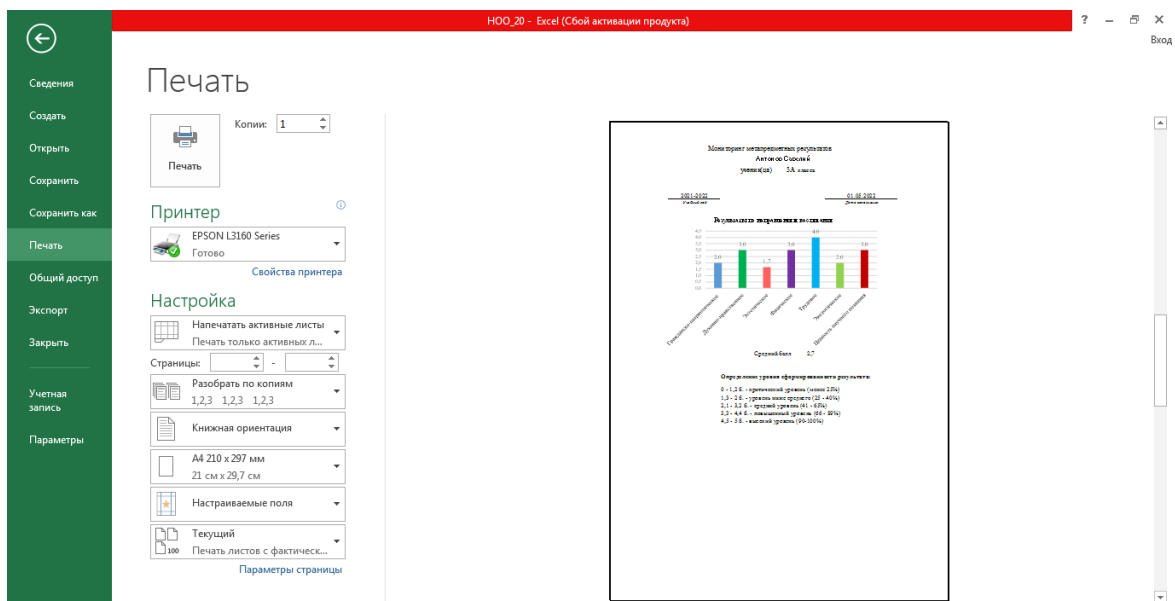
НОО_20 - Excel (Сбой активации продукта)

? – ✕

Вход

Сведения
Создать
Открыть
Сохранить
Сохранить как
Печать
Общий доступ
Экспорт
Закрыть

Учетная запись
Параметры

Печать

Копии: 1

Печать

Принтер

EPSON L3160 Series
Готово

Свойства принтера

Настройка

Напечатать активные листы
Печать только активных л...

Страницы: -

Разобрать по копиям
1,2,3 1,2,3 1,2,3

Книжная ориентация

А4 210 x 297 мм
21 см x 29,7 см

Настраиваемые поля

Текущий
Печать листов с фактическ...

Параметры страницы

Мониторинг метапредметных результатов
Антонов Сколей
ученик(ца) 3А класса

2021-2022
Учебный год

01.05.2022
Дата заполнения

Результаты направления воспитания

4,5
4,0
3,5
3,0
2,5
2,0
1,5
1,0
0,5
0,0

2,0
3,0
1,5
3,0
4,0
2,0
3,0

Гражданско-патриотическое
Духовно-нравственное
Эстетическое
Физическое
Трудовое
Экологическое
Ценность научного познания

Средний балл 2,7

Определение уровня сформированности результата:

0 - 1,2 б. - критический уровень (менее 25%)
1,3 - 2 б. - уровень ниже среднего (25 - 40%)
2,1 - 3,2 б. - средний уровень (41 - 65%)
3,3 - 4,4 б. - повышенный уровень (66 - 89%)
4,5 - 5 б. - высокий уровень (90-100%)